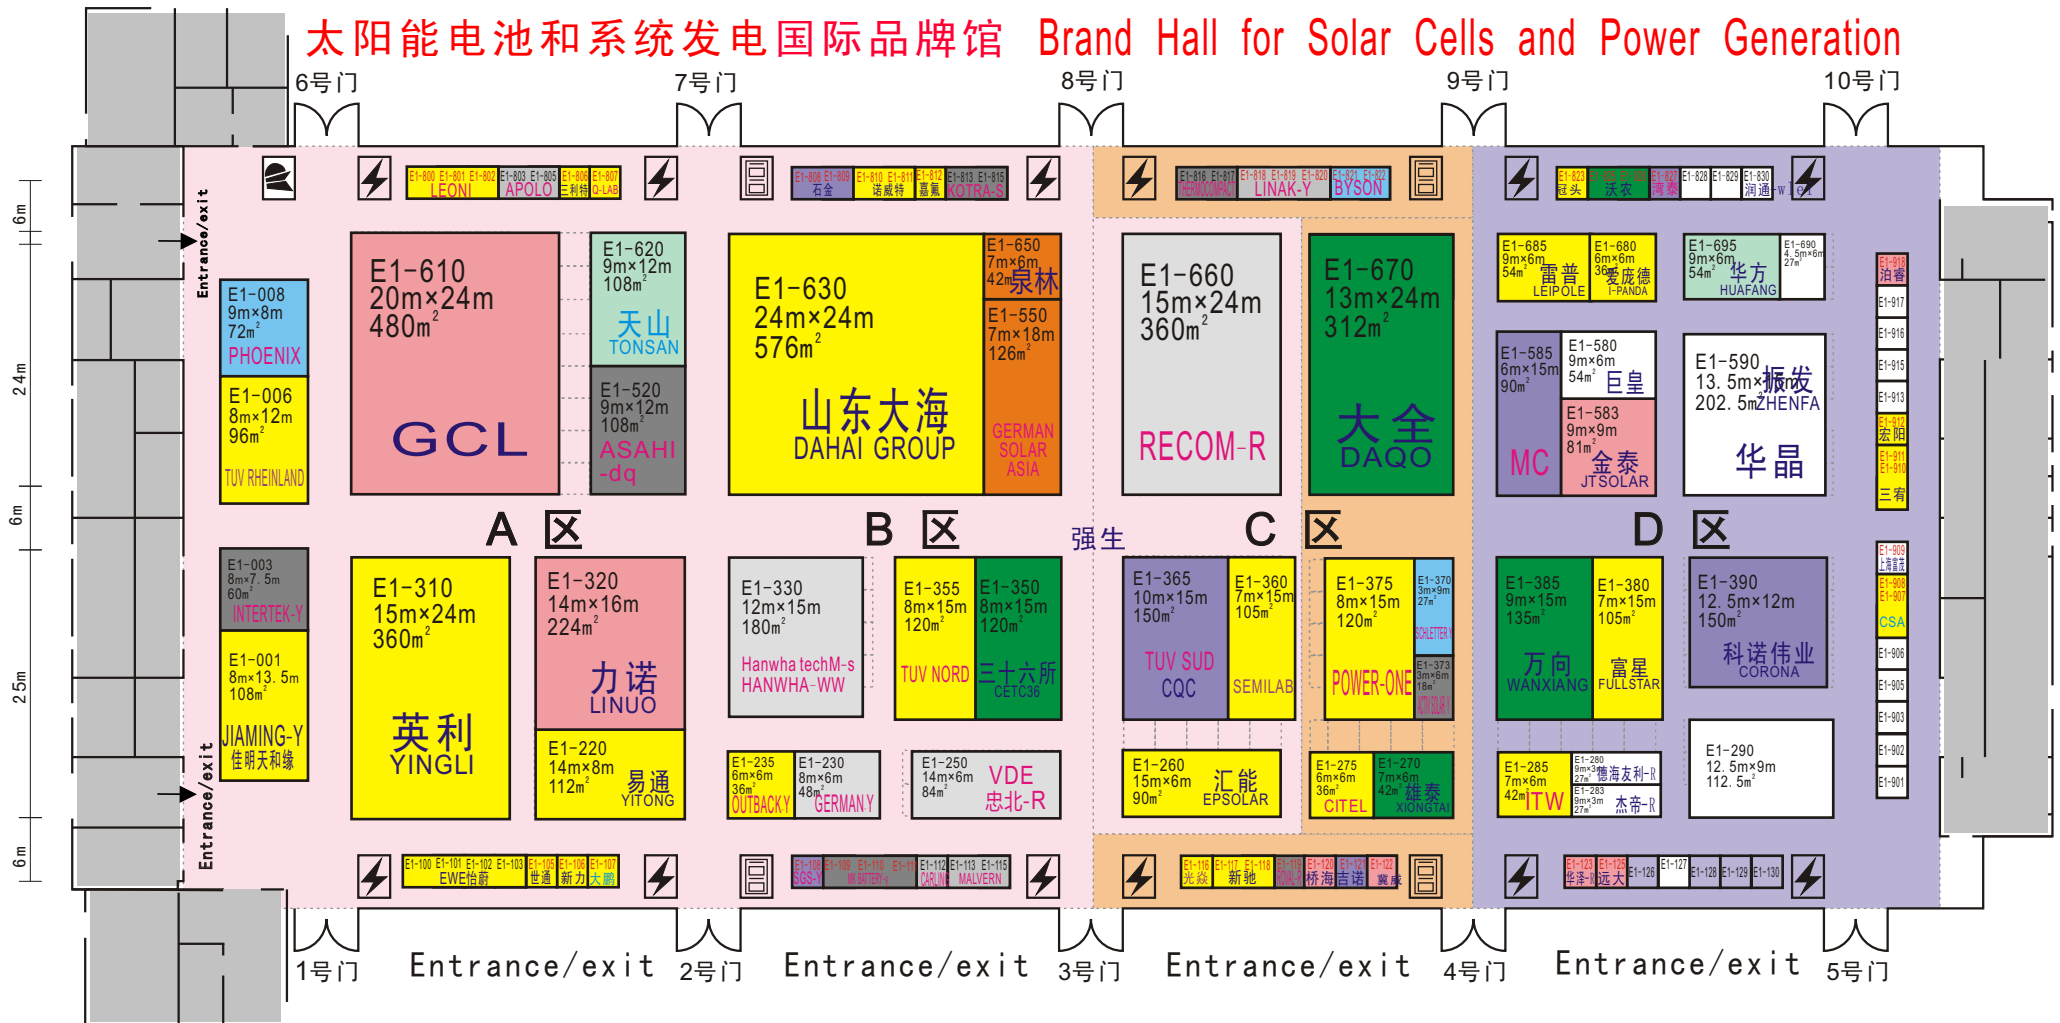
太阳能电池和系统发电国际品牌馆 Brand Hall for Solar Cells and Power Generation

6号门 7号门 8号门 9号门 10号门

E1-800 E1-801 E1-802 LEONI E1-803 E1-805 APOLO E1-806 三利特 E1-807 Q-LAB
E1-808 E1-809 石金 E1-810 E1-811 诺威特 E1-812 嘉氟 E1-813 E1-815 KOTRA-S
E1-816 E1-817 THERMOCOMPACT E1-818 E1-819 E1-820 LINAK-Y E1-821 E1-822 BYSON
E1-823 冠头 沃农 E1-827 海泰 E1-828 E1-829 E1-830 润通

Entrance/exit

E1-008 9m×8m 72m² PHOENIX
E1-006 8m×12m 96m² TUV RHEINLAND
E1-610 20m×24m 480m² GCL
E1-620 9m×12m 108m² 天山 TONSAN
E1-520 9m×12m 108m² ASAHI -dq
E1-630 24m×24m 576m² 山东大海 DAHAI GROUP
E1-650 7m×6m 42m² 泉林
E1-550 7m×18m 126m² GERMAN SOLAR ASIA
E1-660 15m×24m 360m² RECOM-R
E1-670 13m×24m 312m² 大全 DAQO
E1-685 9m×6m 54m² 雷普 LEIPOLE
E1-680 6m×6m 36m² 爱庞德 I-PANDA
E1-695 9m×6m 54m² 华方 HUAFANG
E1-690 4.5m×6m 27m²
E1-585 6m×15m 90m² MC
E1-580 9m×6m 54m² 巨皇
E1-583 9m×9m 81m² 金泰 JTSOLAR
E1-590 13.5m×15m 202.5m² 振发 ZHENFA 华晶
E1-918 泊睿 E1-917 E1-916 E1-915 E1-913 E1-912 宏阳 E1-911 E1-910 三宥

A 区 B 区 强生 C 区 D 区

E1-003 8m×7.5m 60m² INTERTEK-Y
E1-001 8m×13.5m 108m² JIAMING-Y 佳明天和缘
E1-310 15m×24m 360m² 英利 YINGLI
E1-320 14m×16m 224m² 力诺 LINUO
E1-220 14m×8m 112m² 易通 YITONG
E1-330 12m×15m 180m² Hanwha techM-s HANWHA-WW
E1-355 8m×15m 120m² TUV NORD
E1-350 8m×15m 120m² 三十六所 CETC36
E1-235 6m×6m 36m² OUTBACK-Y
E1-230 8m×6m 48m² GERMAN-Y
E1-250 14m×6m 84m² VDE 忠北-R
E1-365 10m×15m 150m² TUV SUD CQC
E1-360 7m×15m 105m² SEMILAB
E1-375 8m×15m 120m² POWER-ONE
E1-370 3m×9m 27m² SCHLETTER
E1-373 3m×6m 18m²
E1-260 15m×6m 90m² 汇能 EPSOLAR
E1-275 6m×6m 36m² CITEL
E1-270 7m×6m 42m² 雄泰 XIONGTAI
E1-385 9m×15m 135m² 万向 WANXIANG
E1-380 7m×15m 105m² 富星 FULLSTAR
E1-390 12.5m×12m 150m² 科诺伟业 CORONA
E1-285 7m×6m 42m² ITW
E1-280 9m×3m 27m² 德海友利-R
E1-283 9m×3m 27m² 杰帝-R
E1-290 12.5m×9m 112.5m²
E1-909 上海吉兹 E1-908 E1-907 CSA E1-906 E1-905 E1-903 E1-902 E1-901

Entrance/exit

E1-100 E1-101 E1-102 E1-103 EWE怡蔚 E1-105 世通 E1-106 新力 E1-107 大鹏
E1-108 SGS-Y E1-109 E1-110 E1-111 E1-112 CARLING E1-113 E1-115 MALVERN
E1-116 光焱 E1-117 E1-118 新驰 E1-119 E1-120 E1-121 桥海吉诺 E1-122 赛康
E1-123 华泽 E1-125 远大 E1-126 E1-127 E1-128 E1-129 E1-130

1号门 Entrance/exit 2号门 Entrance/exit 3号门 Entrance/exit 4号门 Entrance/exit 5号门

6m 24m 6m 25m 6m